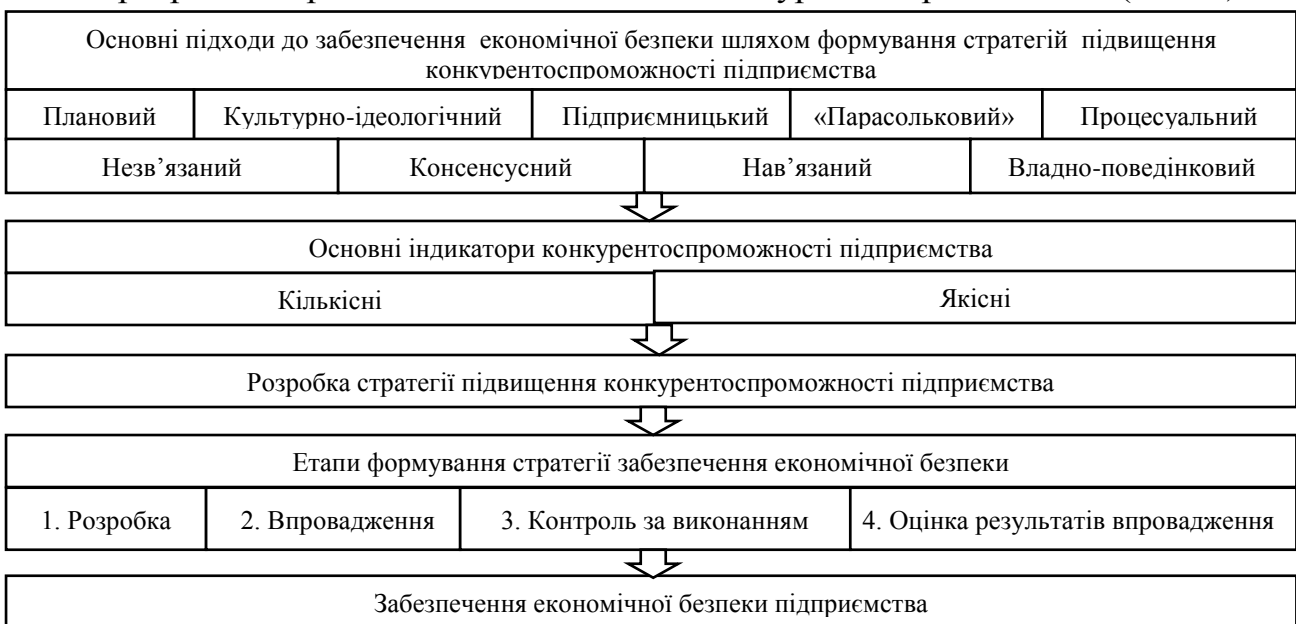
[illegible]

Основні підходи до забезпечення економічної безпеки шляхом формування стратегій підвищення конкурентоспроможності підприємства

| Плановий | Культурно-ідеологічний | Підприємницький | «Парасольковий» | Процесуальний |
|---|---|---|---|---|

| Незв'язаний | Консенсусний | Нав'язаний | Владно-поведінковий |
|---|---|---|---|

Основні індикатори конкурентоспроможності підприємства

| Кількісні | Якісні |
|---|---|

Розробка стратегії підвищення конкурентоспроможності підприємства

Етапи формування стратегії забезпечення економічної безпеки

| 1. Розробка | 2. Впровадження | 3. Контроль за виконанням | 4. Оцінка результатів впровадження |
|---|---|---|---|

Забезпечення економічної безпеки підприємства